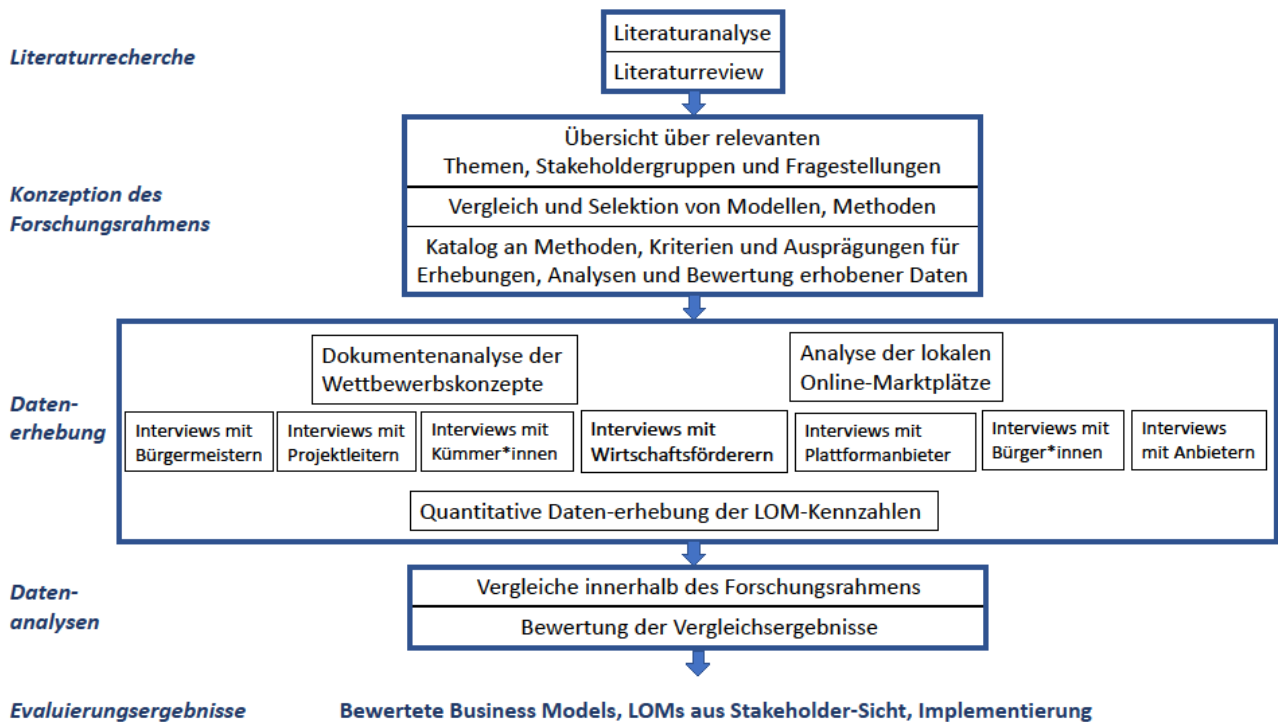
Literaturrecherche

Literaturanalyse

Literaturreview

Konzeption des Forschungsrahmens

Übersicht über relevanten Themen, Stakeholdergruppen und Fragestellungen

Vergleich und Selektion von Modellen, Methoden

Katalog an Methoden, Kriterien und Ausprägungen für Erhebungen, Analysen und Bewertung erhobener Daten

Datenerhebung

Dokumentenanalyse der Wettbewerbskonzepte

Analyse der lokalen Online-Marktplätze

Interviews mit Bürgermeistern

Interviews mit Projektleitern

Interviews mit Kümmer*innen

Interviews mit Wirtschaftsförderern

Interviews mit Plattformanbieter

Interviews mit Bürger*innen

Interviews mit Anbietern

Quantitative Daten-erhebung der LOM-Kennzahlen

Datenanalysen

Vergleiche innerhalb des Forschungsrahmens

Bewertung der Vergleichsergebnisse

Evaluierungsergebnisse

Bewertete Business Models, LOMs aus Stakeholder-Sicht, Implementierung